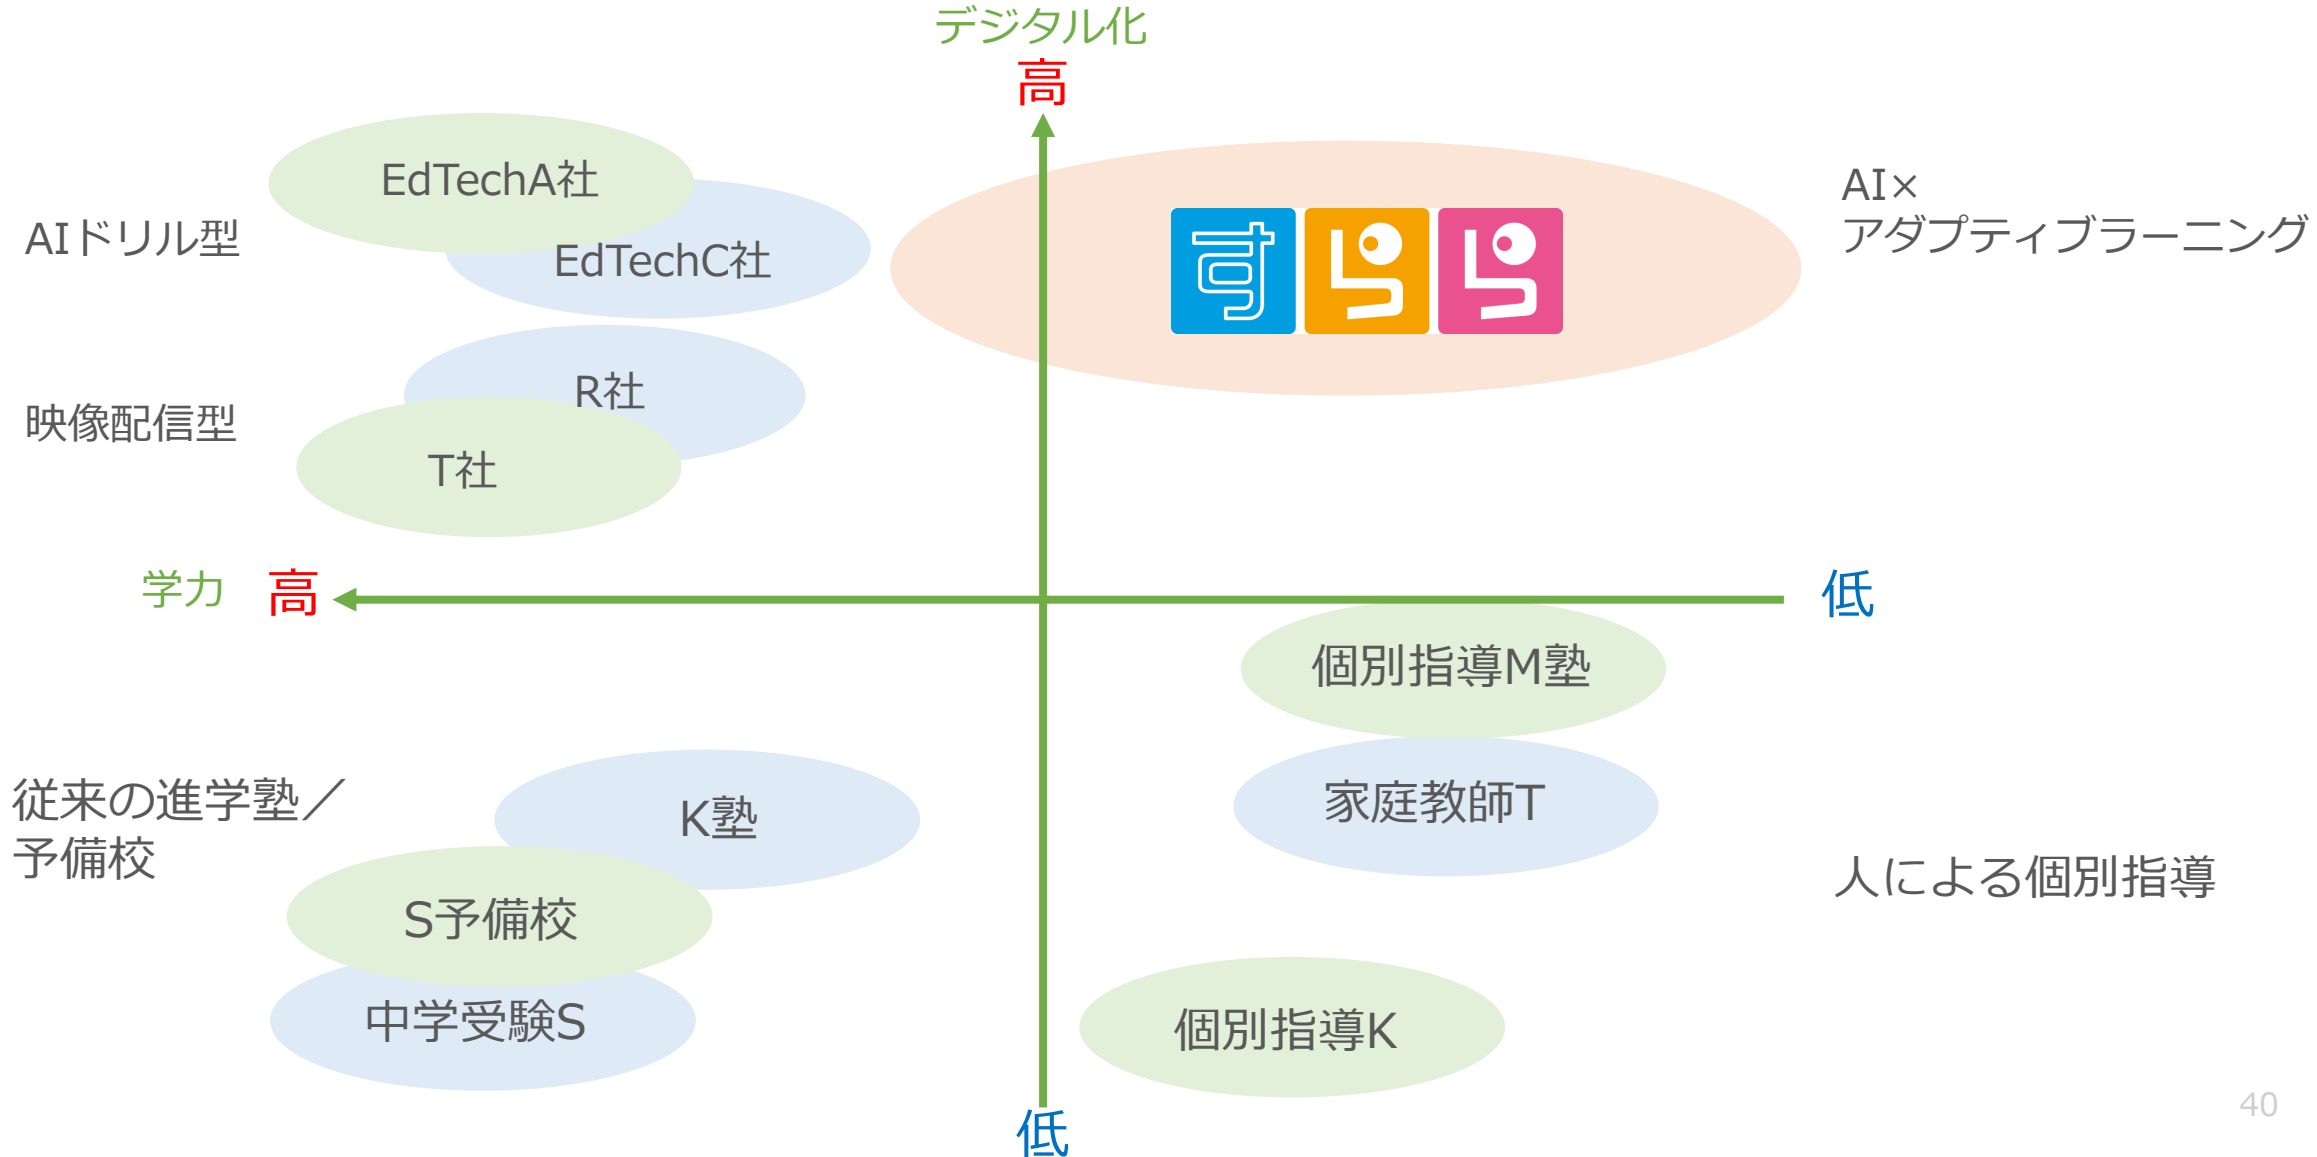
デジタル化
高

EdTechA社
EdTechC社
AIドリル型

すらら

AI×
アダプティブラーニング

R社
T社
映像配信型

学力 高
低

個別指導M塾
家庭教師T

従来の進学塾／
予備校

K塾
S予備校
中学受験S

人による個別指導

個別指導K

低

40